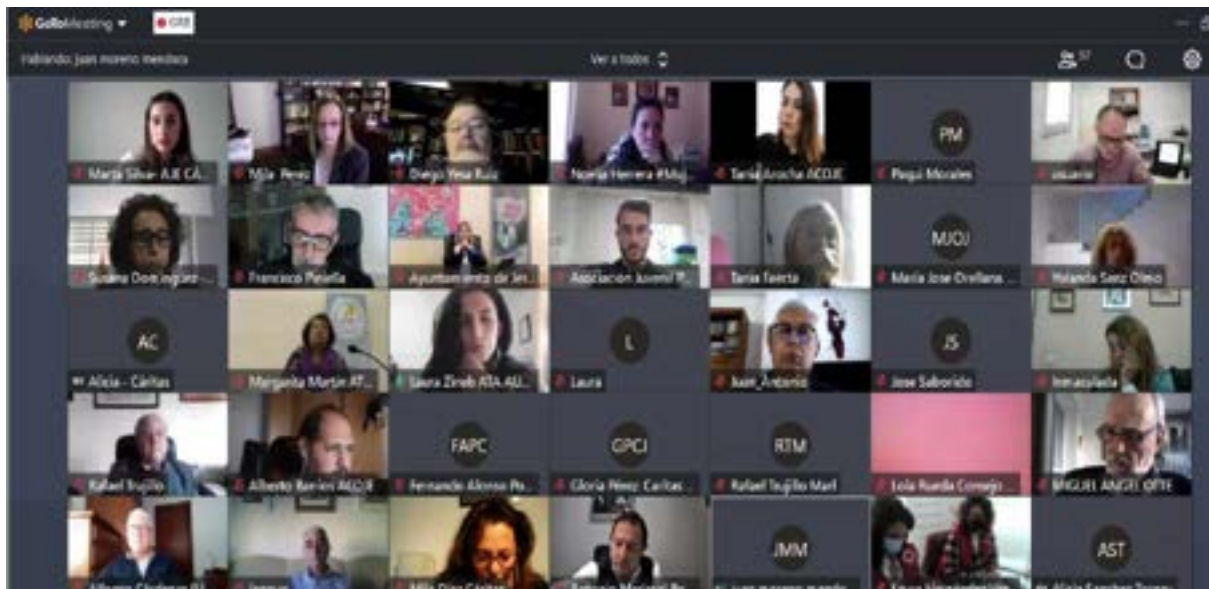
GoToMeeting ▾ GRB

Hablando: juan moreno mendoza

Ver a todos

57

PM

Marta Silva- AJE CA... Mila Perez Diego Vera Ruiz Noelia Herrera #Muj... Tania Arocha ACOJE Paqui Morales usuario

MJO

Susana Dominguez ... Francisco Pulella Ayuntamiento de Jer... Asociacion Juvenil P... Tania Fuerte Maria Jose Orellana ... Yolanda Sanz Olmo

AC L JS

Alicia - Caritas Margarita Martin AT... Laura Zineb ATA AU... Laura Juan_Antonio Jose Saborido Inmaculada

FAPC GPCI RTM

Rafael Trujillo Alberto Barrero ACOJ... Fernando Alonso Pa... Gloria Pérez Caritas ... Rafael Trujillo Marl Lola Rueda Conejo ... MIGUEL ANGEL OTTE

JMM AST

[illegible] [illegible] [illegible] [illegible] juan moreno mendo... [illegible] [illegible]